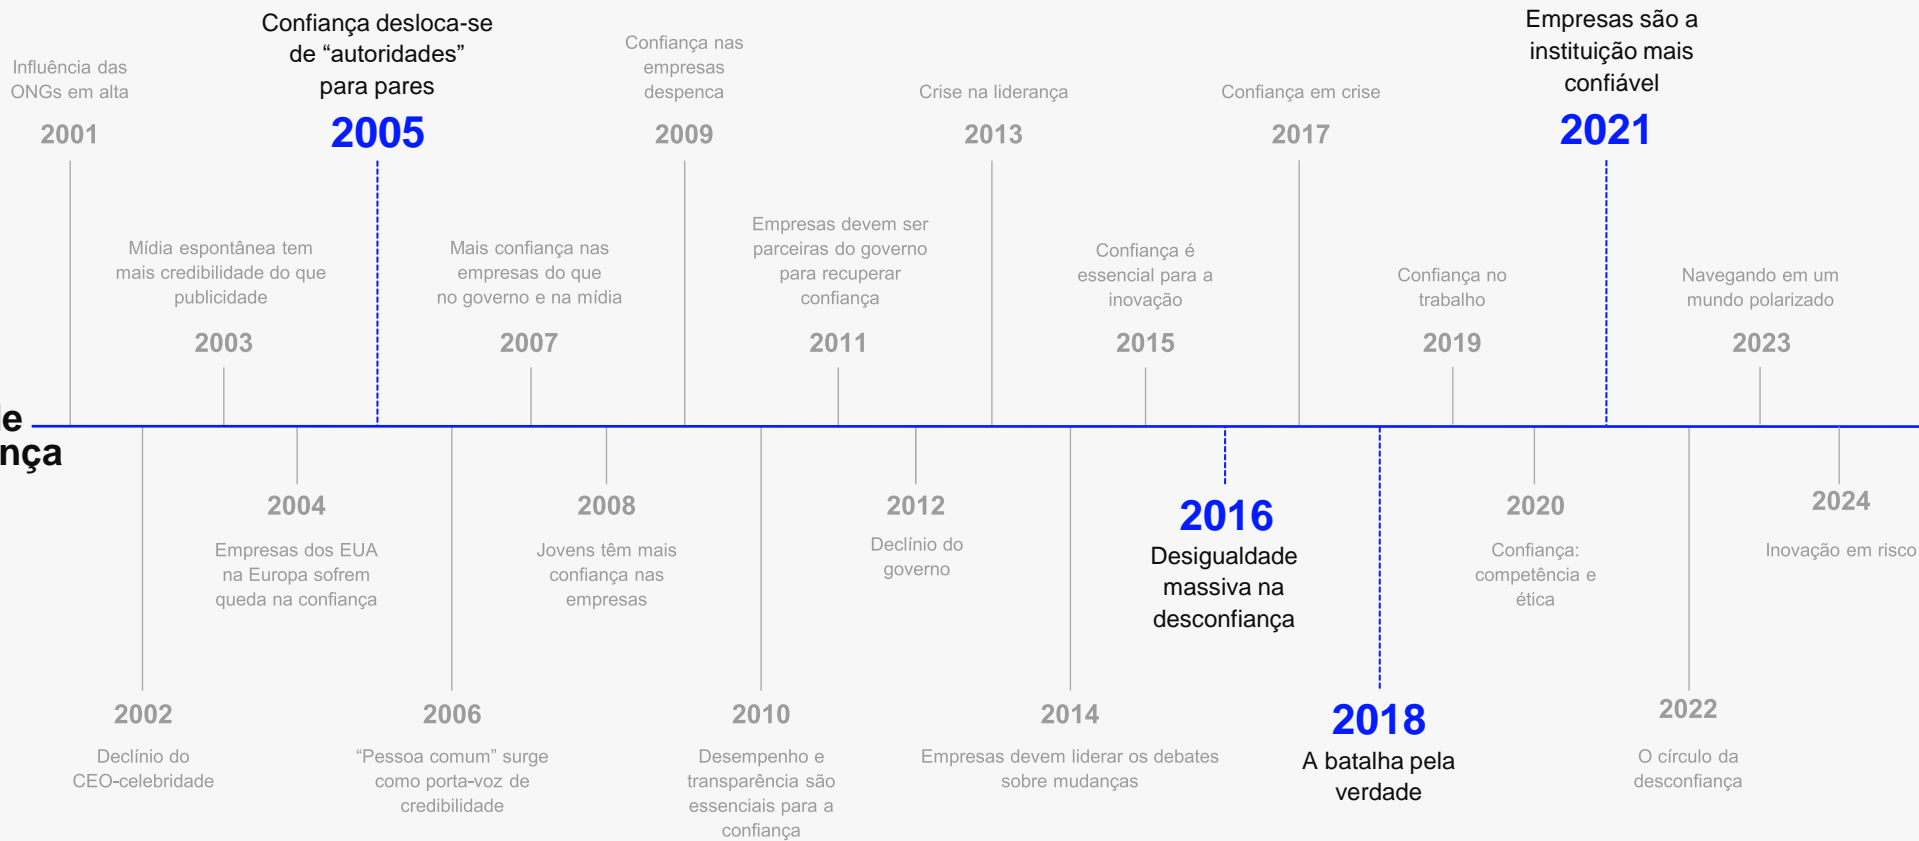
Influência das ONGs em alta
2001

Confiança desloca-se de “autoridades” para pares
2005

Confiança nas empresas despenca
2009

Crise na liderança
2013

Confiança em crise
2017

Empresas são a instituição mais confiável
2021

Mídia espontânea tem mais credibilidade do que publicidade
2003

Mais confiança nas empresas do que no governo e na mídia
2007

Empresas devem ser parceiras do governo para recuperar confiança
2011

Confiança é essencial para a inovação
2015

Confiança no trabalho
2019

Navegando em um mundo polarizado
2023

e
nça

2004
Empresas dos EUA na Europa sofrem queda na confiança

2008
Jovens têm mais confiança nas empresas

2012
Declínio do governo

2016
Desigualdade massiva na desconfiança

2020
Confiança: competência e ética

2024
Inovação em risco

2002
Declínio do CEO-celebridade

2006
“Pessoa comum” surge como porta-voz de credibilidade

2010
Desempenho e transparência são essenciais para a confiança

2014
Empresas devem liderar os debates sobre mudanças

2018
A batalha pela verdade

2022
O círculo da desconfiança